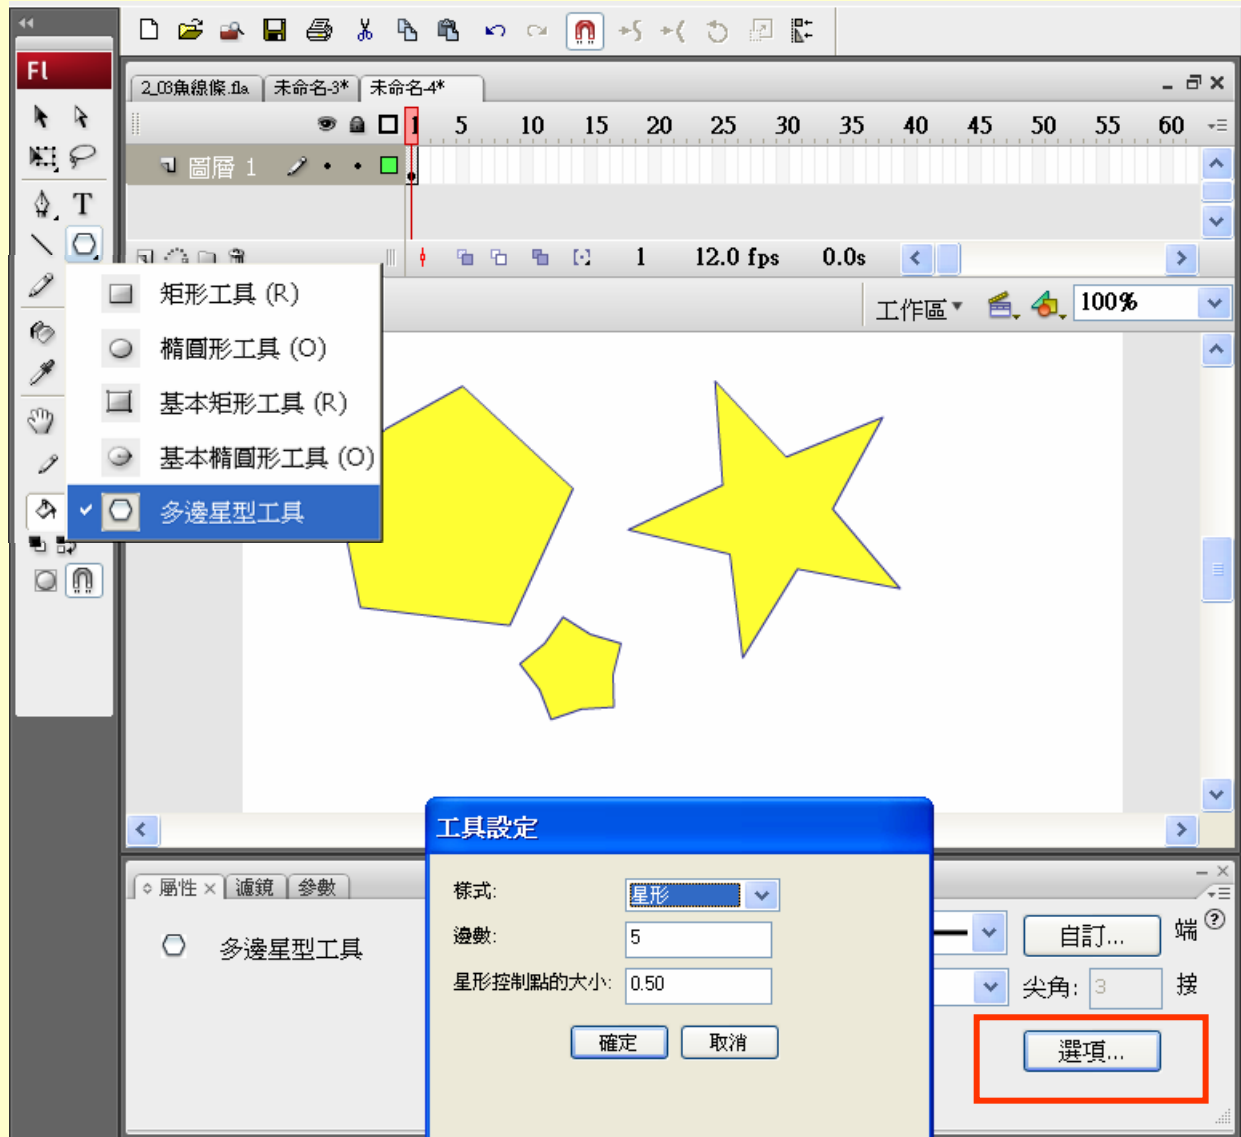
Fl

2_03魚線條.fla | 未命名-3* | 未命名-4*

1 5 10 15 20 25 30 35 40 45 50 55 60

圖層 1

1 12.0 fps 0.0s

工作區 100%

T

矩形工具 (R)
橢圓形工具 (O)
基本矩形工具 (R)
基本橢圓形工具 (O)
多邊星型工具

屬性 × 濾鏡 參數

多邊星型工具

工具設定

樣式: 星形
邊數: 5
星形控制點的大小: 0.50

確定 取消

自訂...
端
尖角: 3
接
選項...